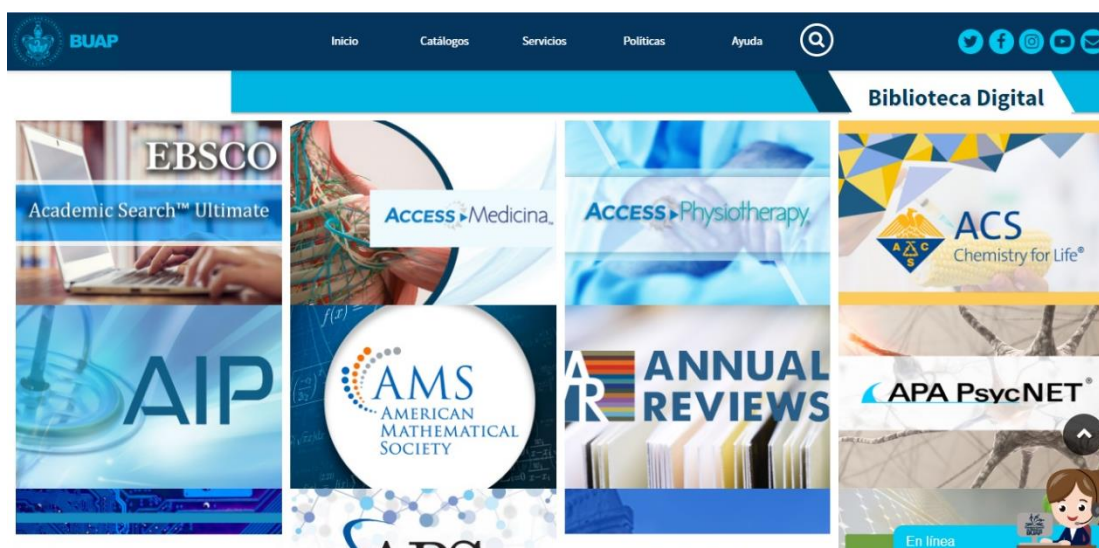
BUAP

Inicio Catálogos Servicios Políticas Ayuda

Biblioteca Digital

EBSCO
Academic Search™ Ultimate

ACCESS Medicina

ACCESS Physiotherapy

ACS
Chemistry for Life®

AIP

AMS
AMERICAN MATHEMATICAL SOCIETY

AR ANNUAL REVIEWS

APA PsycNET®

En línea